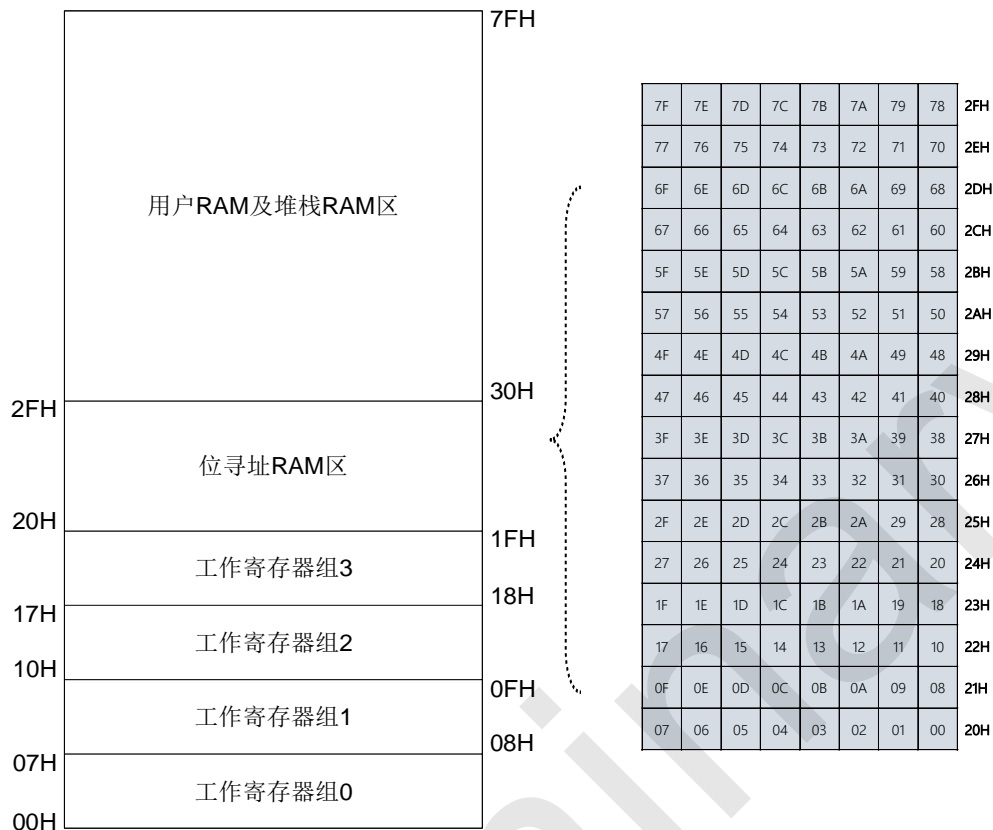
7FH

用户RAM及堆栈RAM区

30H
2FH

位寻址RAM区

20H
1FH

工作寄存器组3

18H
17H

工作寄存器组2

10H
0FH

工作寄存器组1

08H
07H

工作寄存器组0

00H

| 7F | 7E | 7D | 7C | 7B | 7A | 79 | 78 | 2FH |
|---|---|---|---|---|---|---|---|---|
| 77 | 76 | 75 | 74 | 73 | 72 | 71 | 70 | 2EH |
| 6F | 6E | 6D | 6C | 6B | 6A | 69 | 68 | 2DH |
| 67 | 66 | 65 | 64 | 63 | 62 | 61 | 60 | 2CH |
| 5F | 5E | 5D | 5C | 5B | 5A | 59 | 58 | 2BH |
| 57 | 56 | 55 | 54 | 53 | 52 | 51 | 50 | 2AH |
| 4F | 4E | 4D | 4C | 4B | 4A | 49 | 48 | 29H |
| 47 | 46 | 45 | 44 | 43 | 42 | 41 | 40 | 28H |
| 3F | 3E | 3D | 3C | 3B | 3A | 39 | 38 | 27H |
| 37 | 36 | 35 | 34 | 33 | 32 | 31 | 30 | 26H |
| 2F | 2E | 2D | 2C | 2B | 2A | 29 | 28 | 25H |
| 27 | 26 | 25 | 24 | 23 | 22 | 21 | 20 | 24H |
| 1F | 1E | 1D | 1C | 1B | 1A | 19 | 18 | 23H |
| 17 | 16 | 15 | 14 | 13 | 12 | 11 | 10 | 22H |
| 0F | 0E | 0D | 0C | 0B | 0A | 09 | 08 | 21H |
| 07 | 06 | 05 | 04 | 03 | 02 | 01 | 00 | 20H |